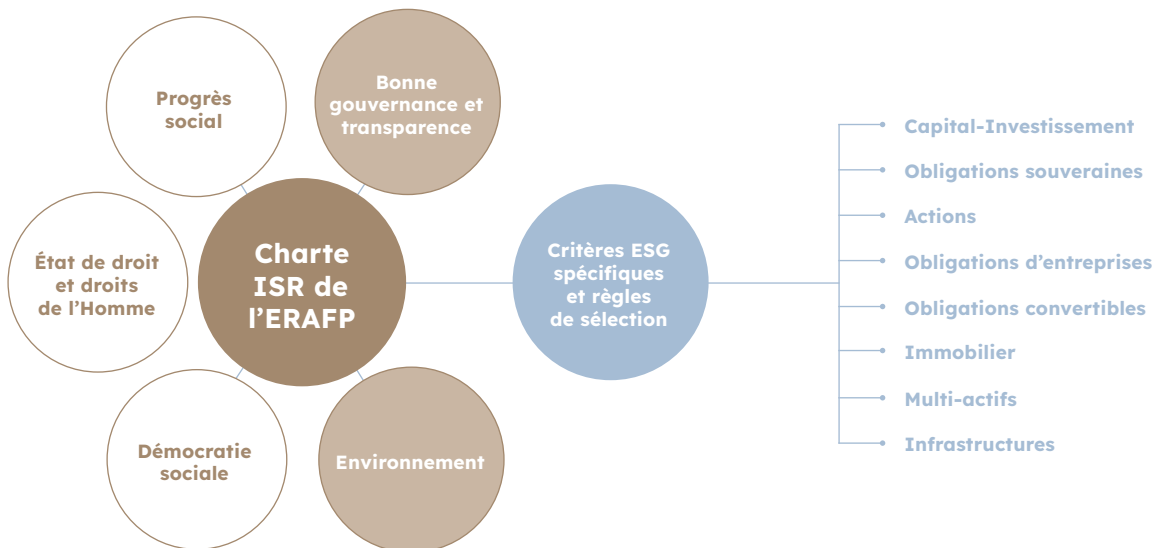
Progrès social

Bonne gouvernance et transparence

État de droit et droits de l'Homme

Charte ISR de l'ERAFP

Démocratie sociale

Environnement

Critères ESG spécifiques et règles de sélection

Capital-Investissement
Obligations souveraines
Actions
Obligations d'entreprises
Obligations convertibles
Immobilier
Multi-actifs
Infrastructures